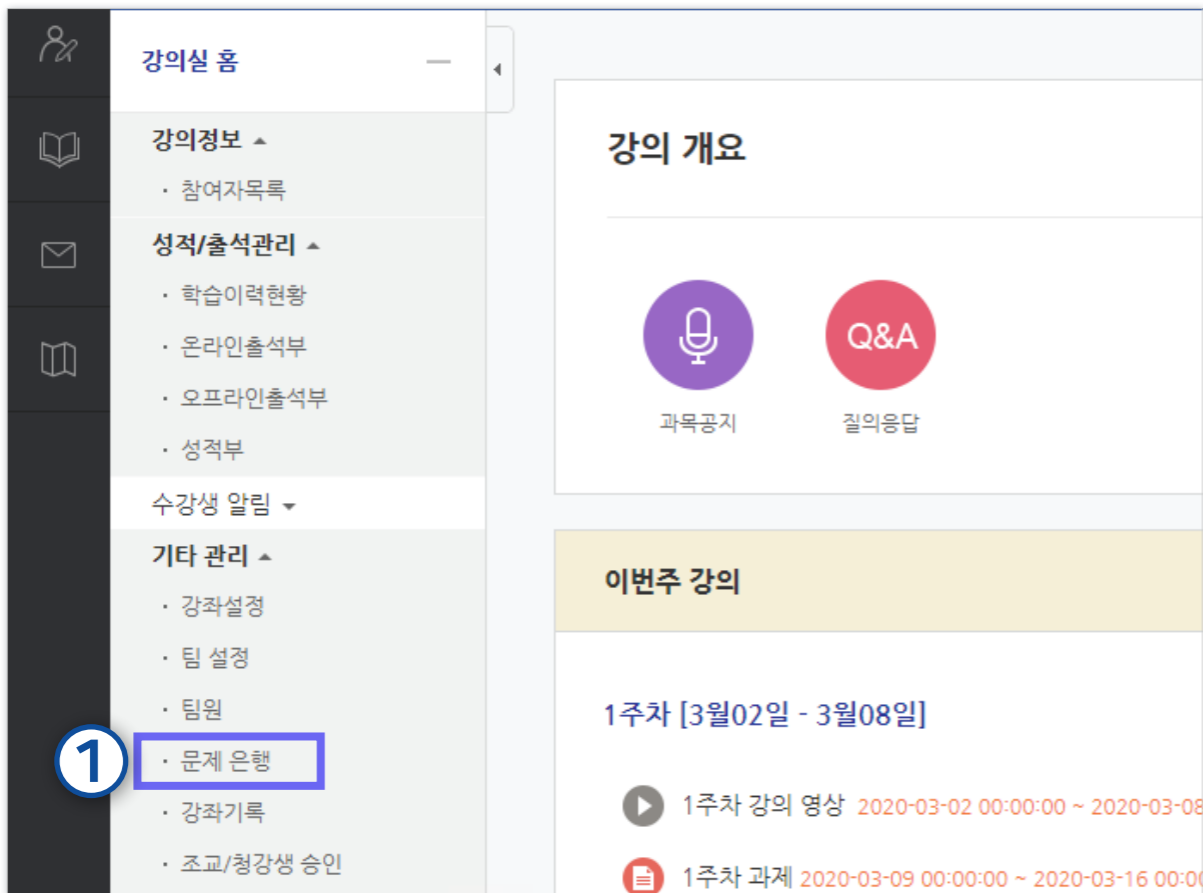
강의실 홈

강의정보
· 참여자목록

성적/출석관리
· 학습이력현황
· 온라인출석부
· 오프라인출석부
· 성적부

수강생 알림

기타 관리
· 강좌설정
· 팀 설정
· 팀원
1 · 문제 은행
· 강좌기록
· 조교/청강생 승인

강의 개요

Q&A

과목공지

질의응답

이번주 강의

1주차 [3월02일 - 3월08일]

1주차 강의 영상 2020-03-02 00:00:00 ~ 2020-03-08

1주차 과제 2020-03-09 00:00:00 ~ 2020-03-16 00:00